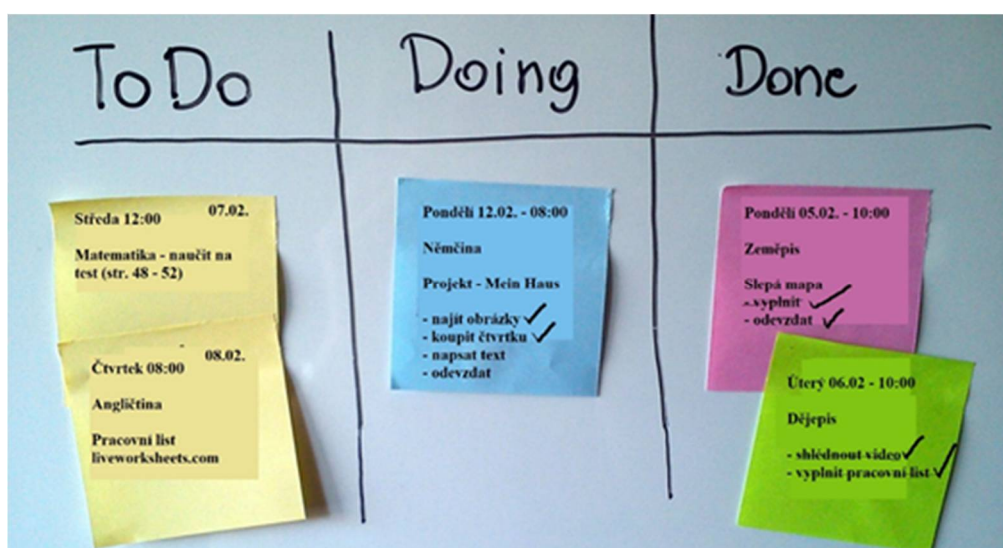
ToDo

Středa 12:00 07.02.

Matematika - naučit na test (str. 48 - 52)

Čtvrtek 08:00 08.02.

Angličtina

Pracovní list liveworksheets.com

Doing

Pondělí 12.02. - 08:00

Němčina

Projekt - Mein Haus

- najít obrázky ✓
- koupit čtvrtku ✓
- napsat text
- odevzdat

Done

Pondělí 05.02. - 10:00

Zeměpis

Slepá mapa
- vyplnit ✓
- odevzdat ✓

Úterý 06.02 - 10:00

Dějepis

- shlédnout video ✓
- vyplnit pracovní list ✓